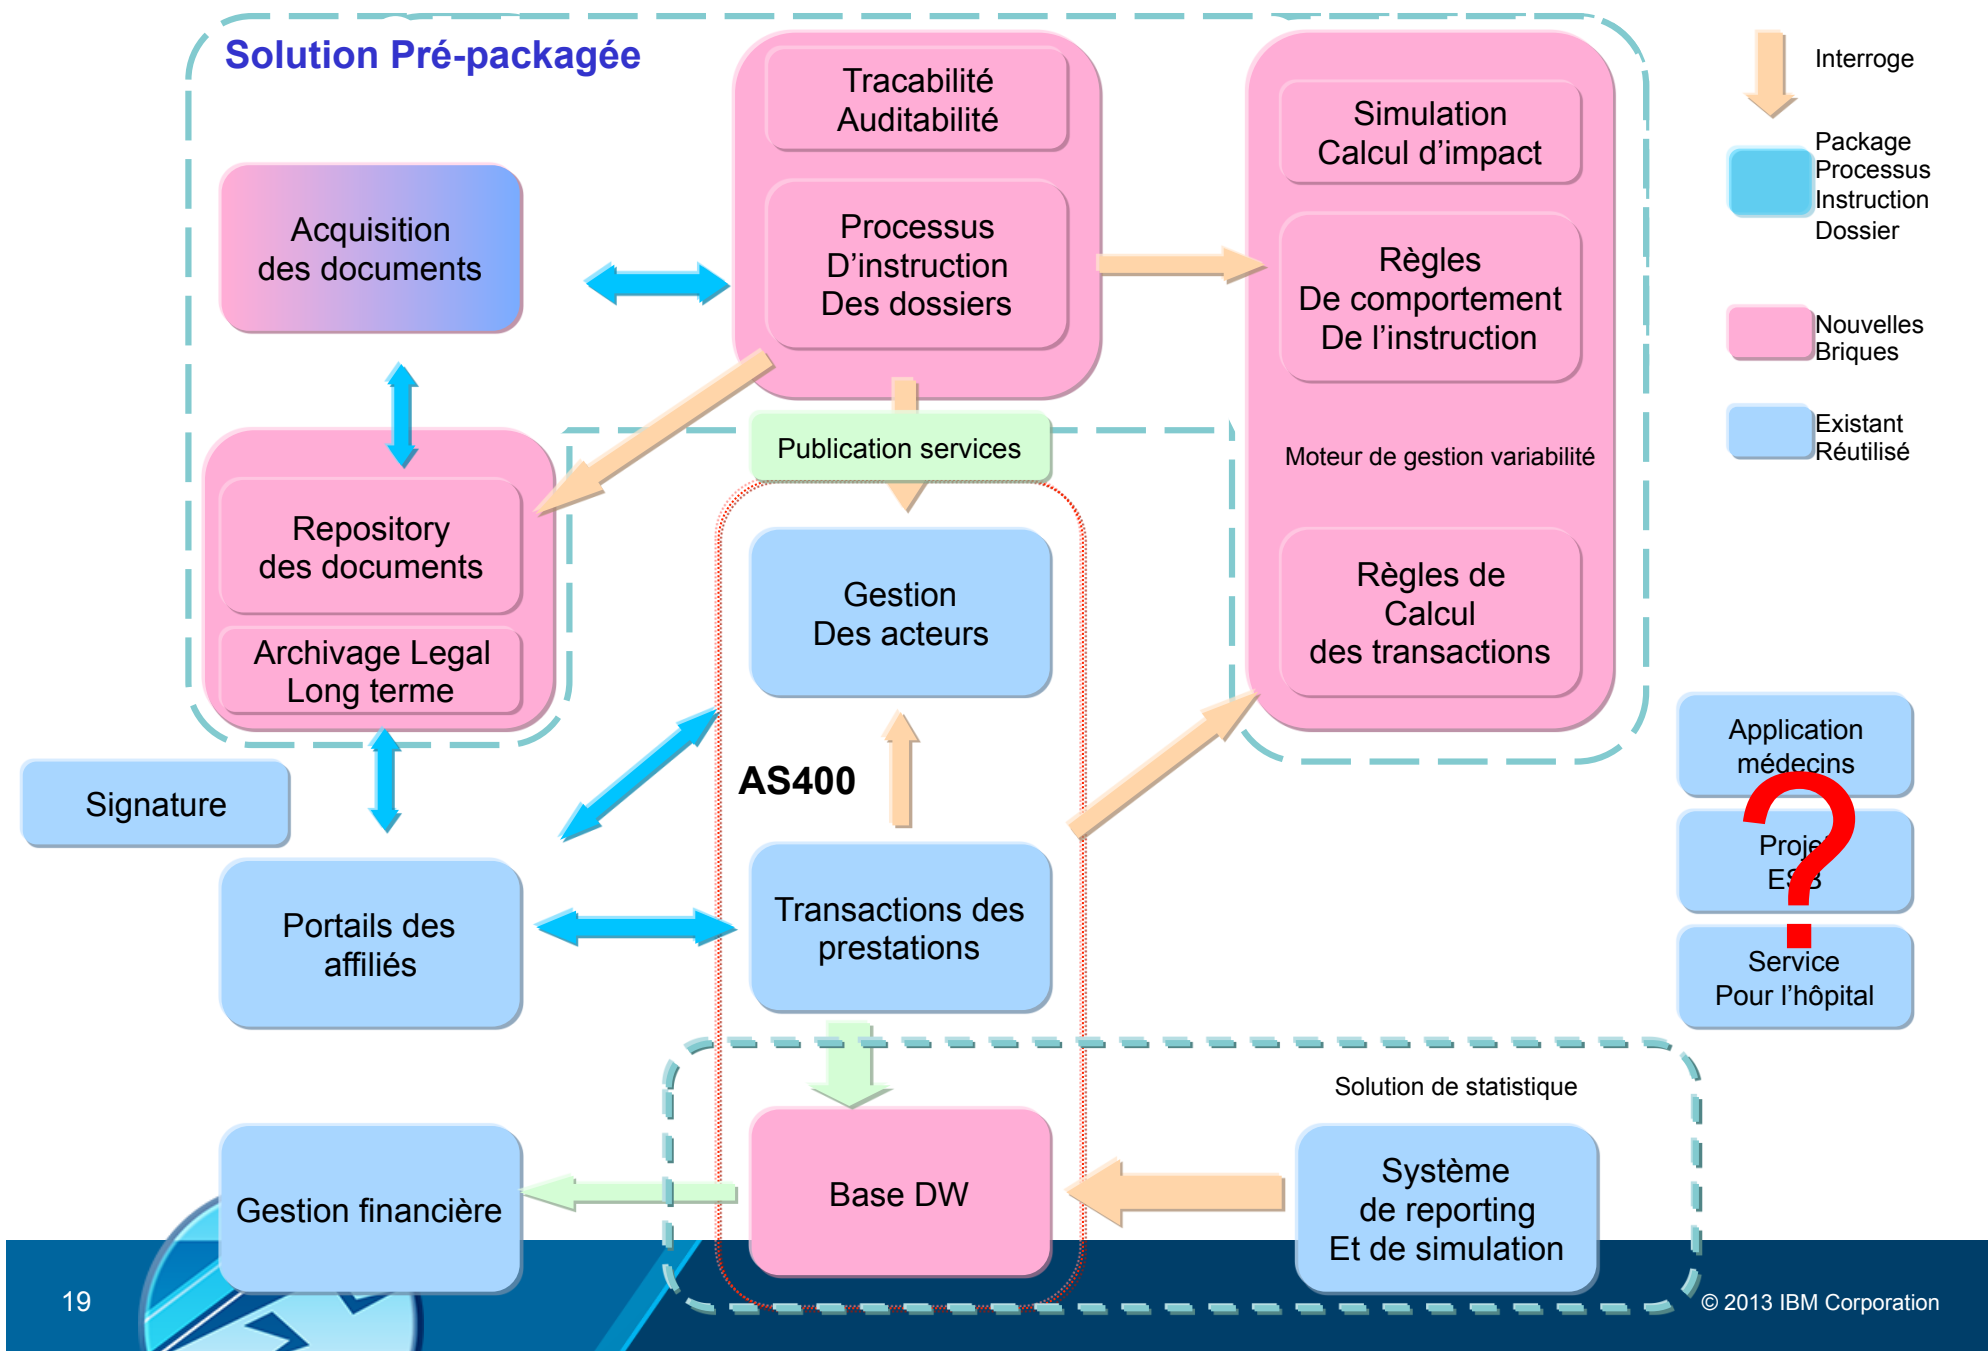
Solution Pré-packagée

Tracabilité
Auditabilité

Processus
D'instruction
Des dossiers

Simulation
Calcul d'impact

Règles
De comportement
De l'instruction

Moteur de gestion variabilité

Règles de
Calcul
des transactions

Interroge

Package
Processus
Instruction
Dossier

Nouvelles
Briques

Existant
Réutilisé

Acquisition
des documents

Repository
des documents

Archivage Legal
Long terme

Publication services

Gestion
Des acteurs

AS400

Transactions des
prestations

Signature

Portails des
affiliés

Application
médecins

Projet
ESB

Service
Pour l'hôpital

Solution de statistique

Gestion financière

Base DW

Système
de reporting
Et de simulation

19

© 2013 IBM Corporation